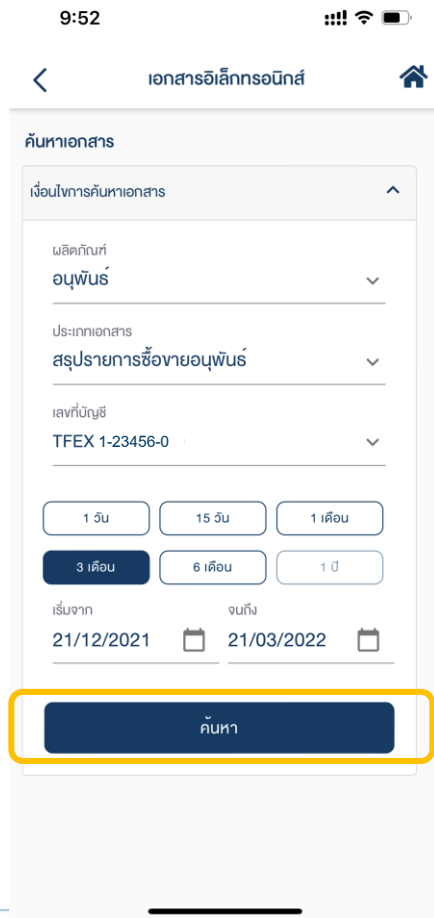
9:52

เอกสารอิเล็กทรอนิกส์

ค้นหาเอกสาร

เงื่อนไขการค้นหาเอกสาร

ผลิตภัณฑ์
อนุพันธ์

ประเภทเอกสาร
สรุปรายการซื้อขายอนุพันธ์

เลขที่บัญชี
TFEX 1-23456-0

1 วัน
15 วัน
1 เดือน
3 เดือน
6 เดือน
1 ปี

เริ่มจาก
21/12/2021

จนถึง
21/03/2022

ค้นหา